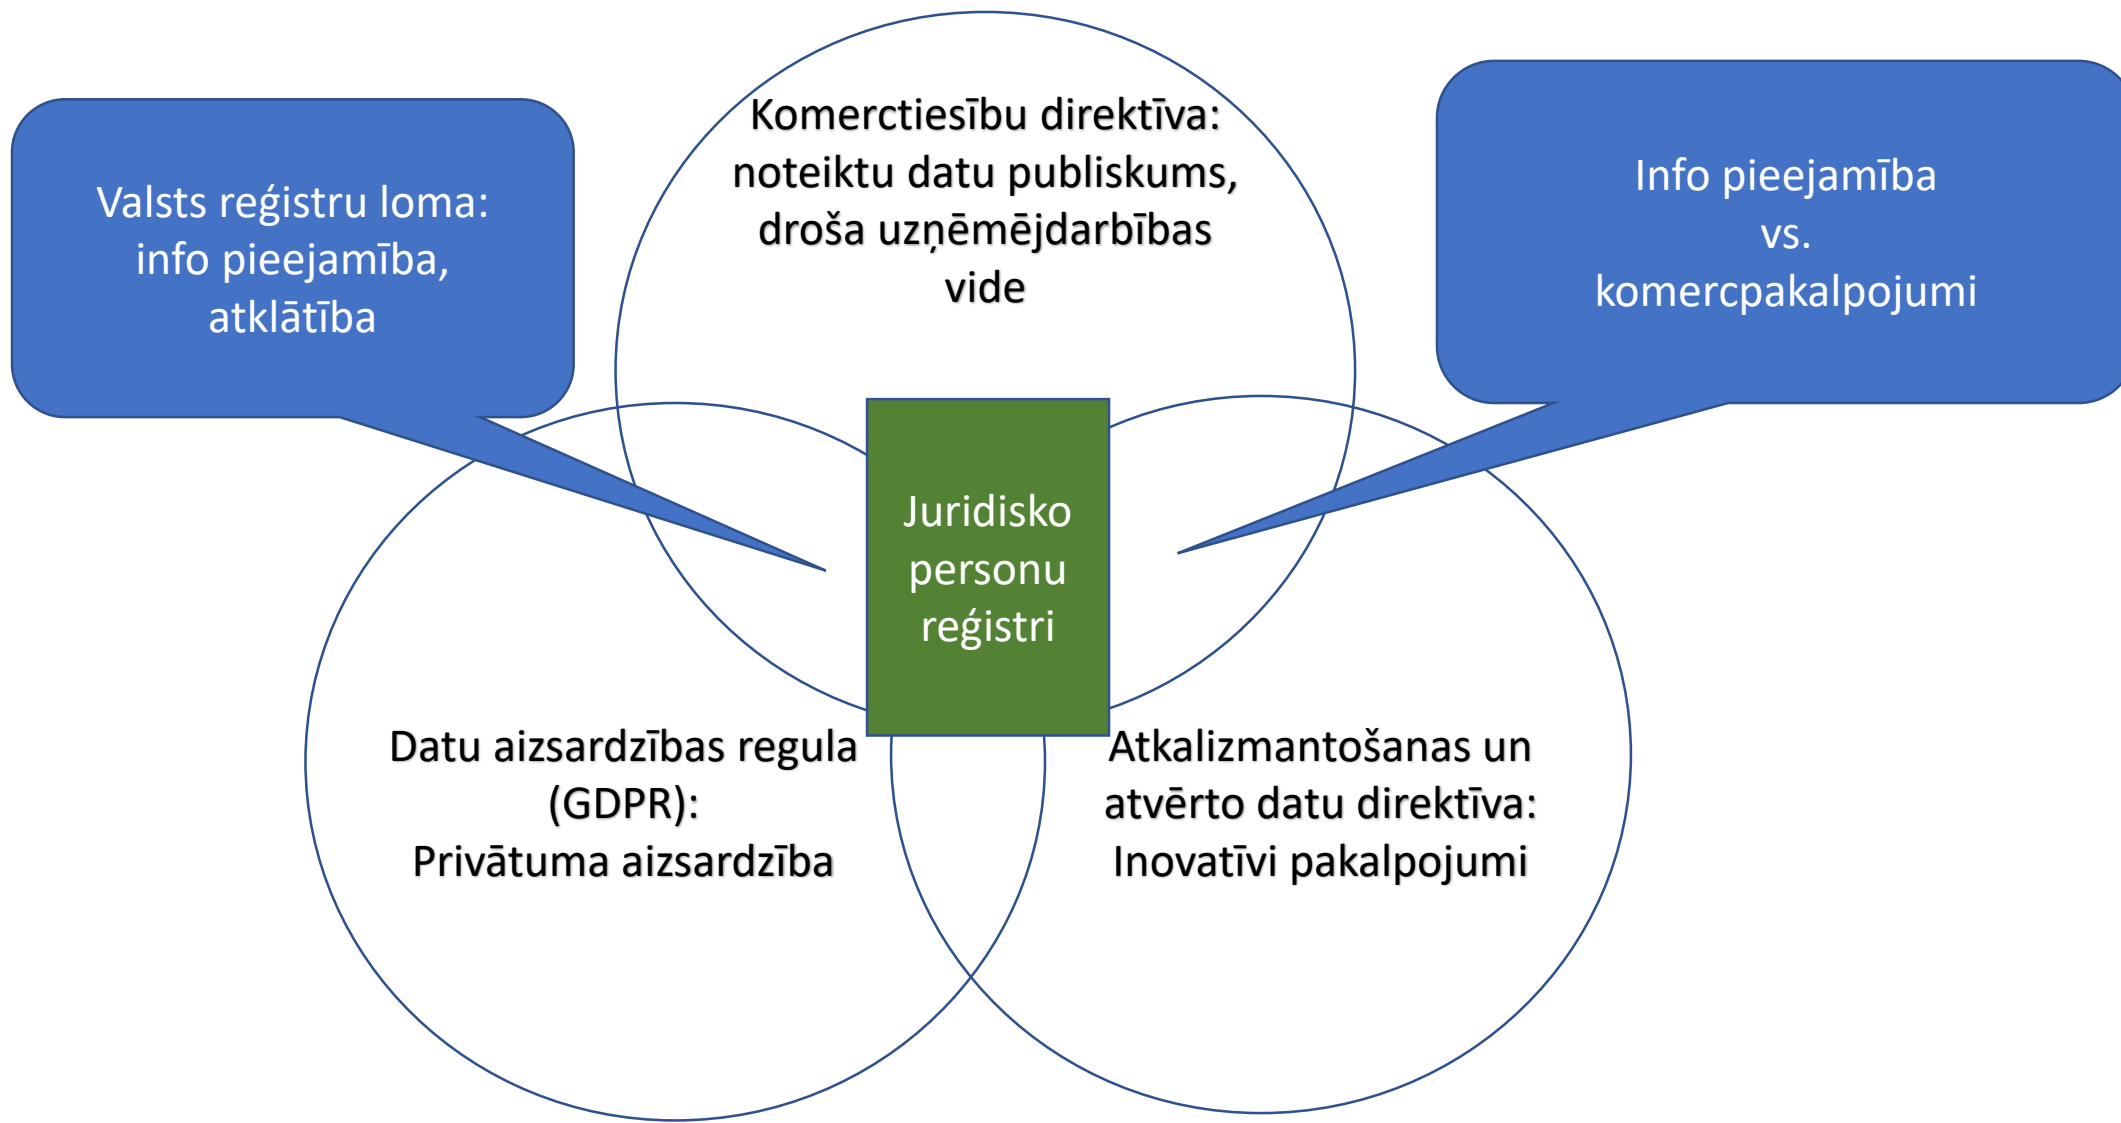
Valsts reģistru loma: info pieejamība, atklātība

Komerctiesību direktīva: noteiktu datu publiskums, droša uzņēmējdarbības vide

Info pieejamība vs. komercpakalpojumi

Juridisko personu reģistri

Datu aizsardzības regula (GDPR): Privātuma aizsardzība

Atkalizmantošanas un atvērto datu direktīva: Inovatīvi pakalpojumi